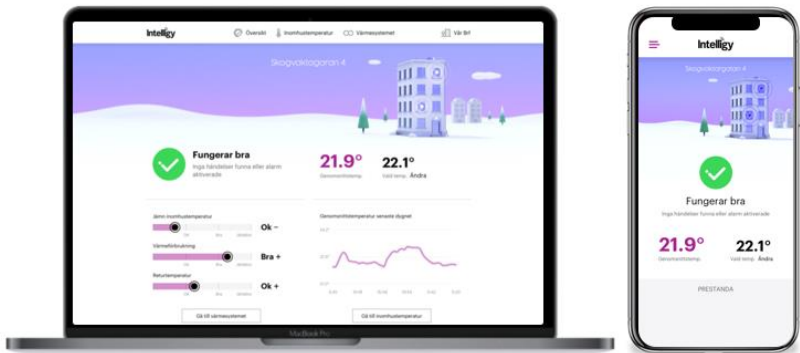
Intelligy

Översikt Inomhustemperatur Värmesystemet Vår Brf

Skogvaktargatan 4

Fungerar bra

Inga händelser funna eller alarm aktiverade

21.9°

Genomsnittstemp.

22.1°

Vald temp. Ändra

Jämn inomhustemperatur

Ok –

Värmeförbrukning

Bra +

Returtemperatur

Ok +

Gå till värmesystemet

Genomsnittstemperatur senaste dygnet

Gå till inomhustemperatur

MacBook Pro

Intelligy

Skogvaktargatan 4

Fungerar bra

Inga händelser funna eller alarm aktiverade

21.9°

Genomsnittstemp.

22.1°

Vald temp. Ändra

PRESTANDA